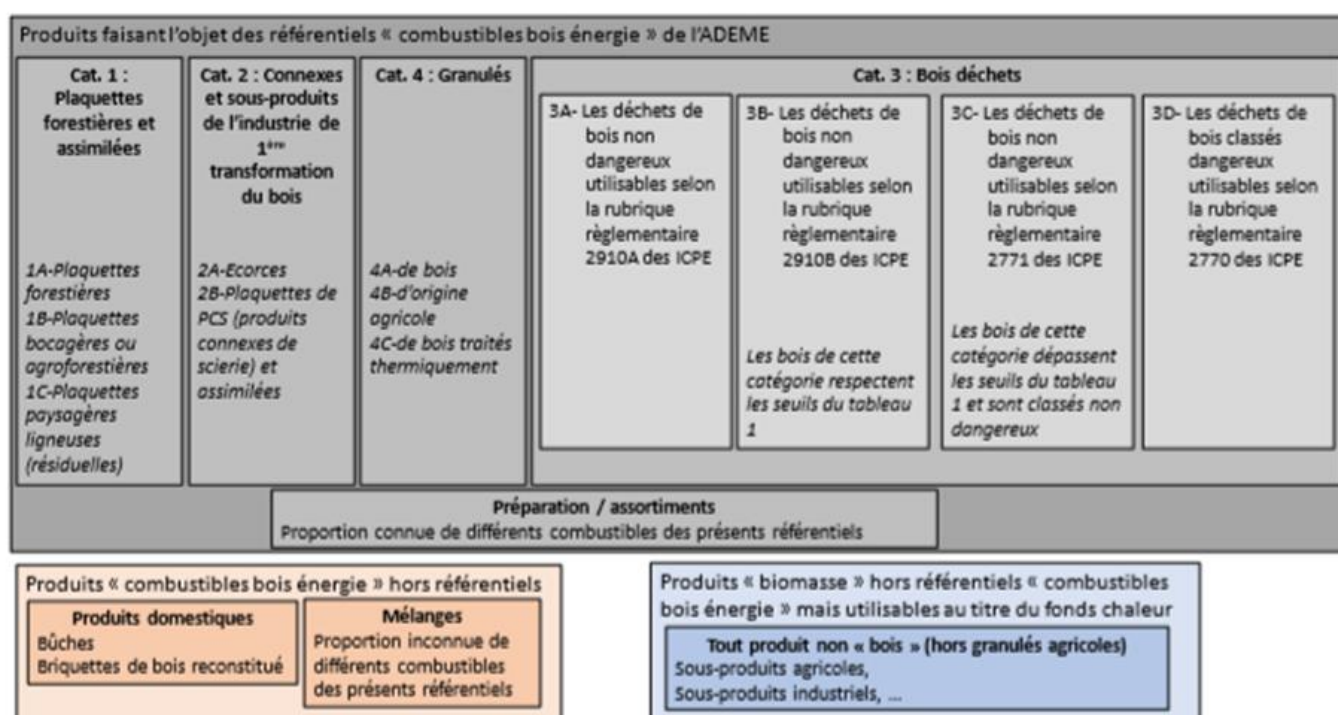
Produits faisant l'objet des référentiels « combustibles bois énergie » de l'ADEME

Cat. 1 : Plaquettes forestières et assimilées

1A-Plaquettes forestières
1B-Plaquettes bocagères ou agroforestières
1C-Plaquettes paysagères ligneuses (résiduelles)

Cat. 2 : Connexes et sous-produits de l'industrie de 1$^{ère}$ transformation du bois

2A-Ecorces
2B-Plaquettes de PCS (produits connexes de scierie) et assimilées

Cat. 4 : Granulés

4A-de bois
4B-d'origine agricole
4C-de bois traités thermiquement

Cat. 3 : Bois déchets

3A- Les déchets de bois non dangereux utilisables selon la rubrique règlementaire 2910A des ICPE

3B- Les déchets de bois non dangereux utilisables selon la rubrique règlementaire 2910B des ICPE

Les bois de cette catégorie respectent les seuils du tableau 1

3C- Les déchets de bois non dangereux utilisables selon la rubrique règlementaire 2771 des ICPE

Les bois de cette catégorie dépassent les seuils du tableau 1 et sont classés non dangereux

3D- Les déchets de bois classés dangereux utilisables selon la rubrique règlementaire 2770 des ICPE

Préparation / assortiments
Proportion connue de différents combustibles des présents référentiels

Produits « combustibles bois énergie » hors référentiels

Produits domestiques
Bûches
Briquettes de bois reconstitué

Mélanges
Proportion inconnue de différents combustibles des présents référentiels

Produits « biomasse » hors référentiels « combustibles bois énergie » mais utilisables au titre du fonds chaleur

Tout produit non « bois » (hors granulés agricoles)
Sous-produits agricoles,
Sous-produits industriels, ...